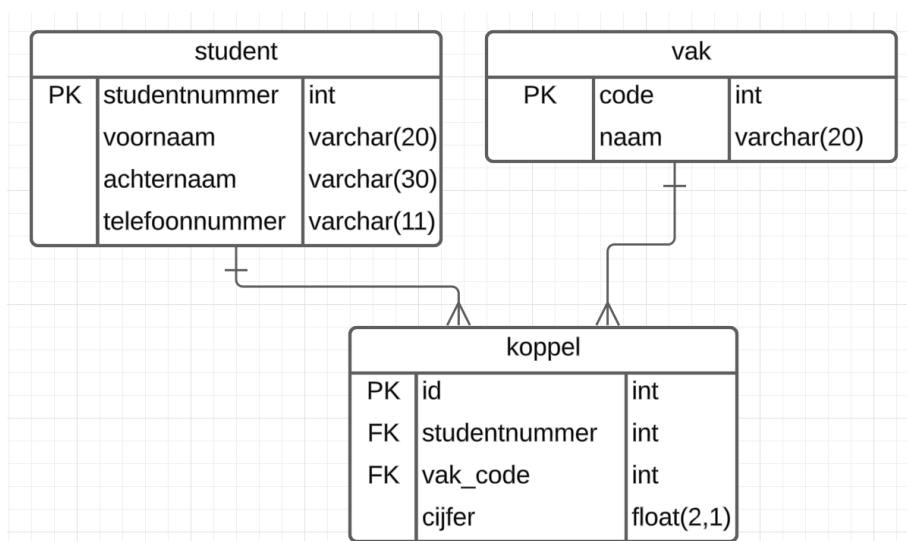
student

| | | |
|---|---|---|
| PK | studentnummer | int |
| | voornaam | varchar(20) |
| | achternaam | varchar(30) |
| | telefoonnummer | varchar(11) |

vak

| | | |
|---|---|---|
| PK | code | int |
| | naam | varchar(20) |

koppel

| | | |
|---|---|---|
| PK | id | int |
| FK | studentnummer | int |
| FK | vak_code | int |
| | cijfer | float(2,1) |